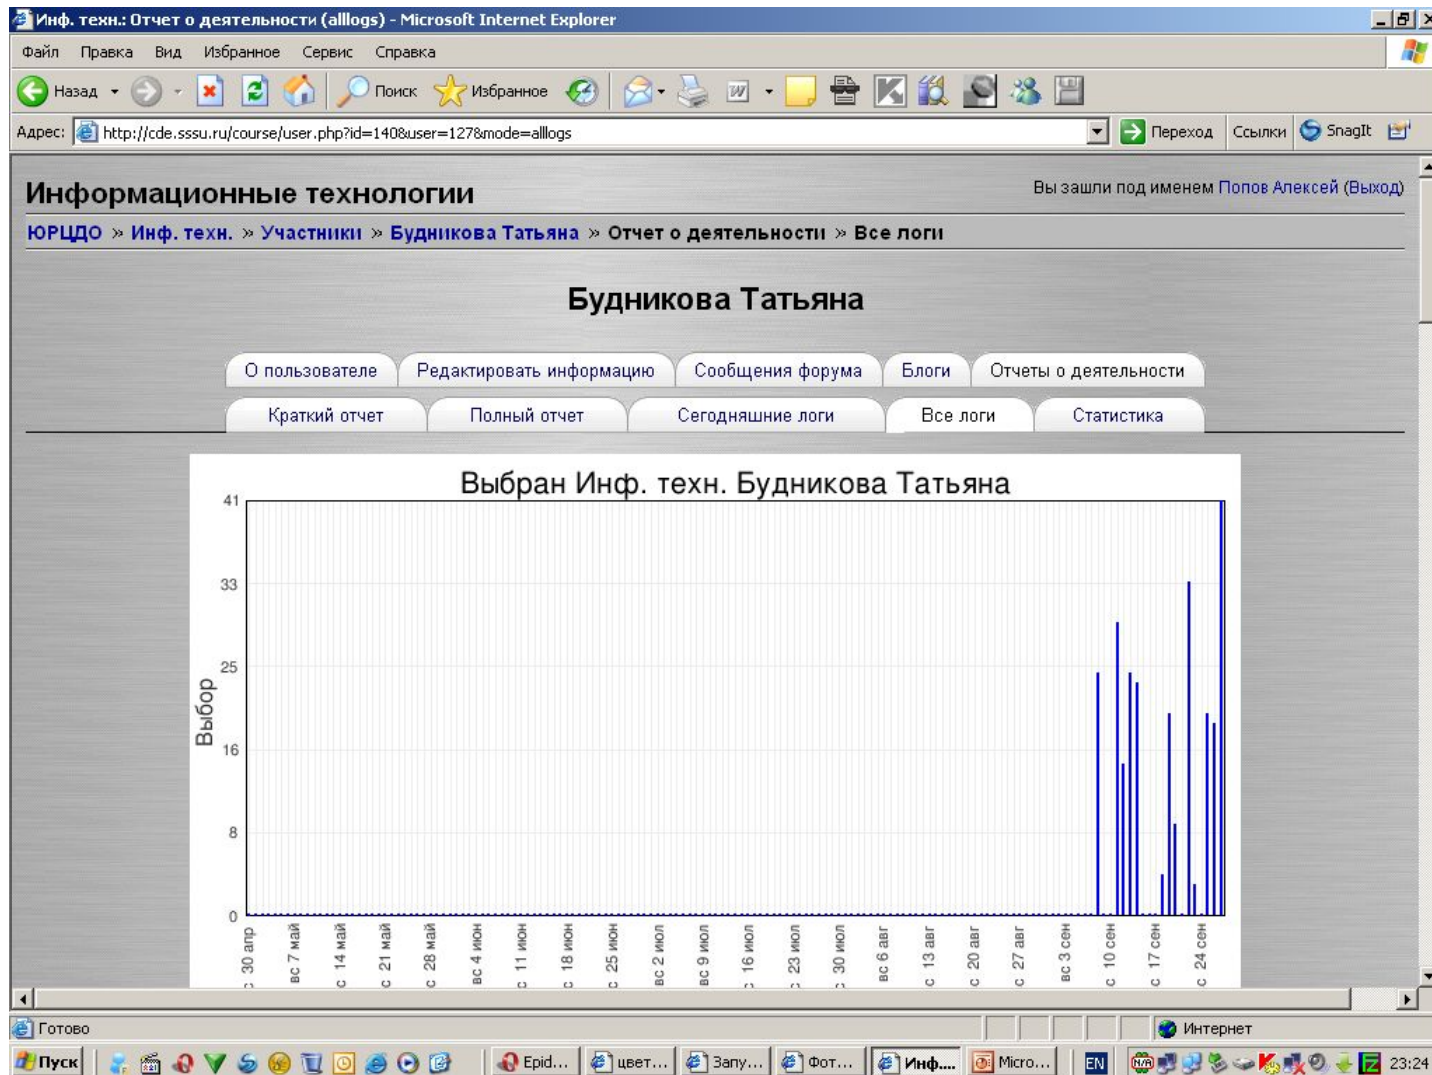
Инф. техн.: Отчет о деятельности (alllogs) - Microsoft Internet Explorer

Файл Правка Вид Избранное Сервис Справка

Назад Поиск Избранное

Адрес: http://cde.sssu.ru/course/user.php?id=140&user=127&mode=alllogs Переход Ссылки SnagIt

Информационные технологии

Вы зашли под именем Попов Алексей (Выход)

ЮРЦДО » Инф. техн. » Участники » Будникова Татьяна » Отчет о деятельности » Все логи

Будникова Татьяна

О пользователе | Редактировать информацию | Сообщения форума | Блоги | Отчеты о деятельности

Краткий отчет | Полный отчет | Сегодняшние логи | Все логи | Статистика

Выбран Инф. техн. Будникова Татьяна

Выбор

41
33
25
16
8
0

с 30 апр, вс 7 май, с 14 май, с 21 май, с 28 май, вс 4 июн, с 11 июн, с 18 июн, с 25 июн, вс 2 июл, вс 9 июл, с 16 июл, с 23 июл, с 30 июл, вс 6 авг, с 13 авг, с 20 авг, с 27 авг, вс 3 сен, с 10 сен, с 17 сен, с 24 сен

Готово

Интернет

Пуск Epid... цвет... Запу... Фот... Инф... Micro... EN 23:24